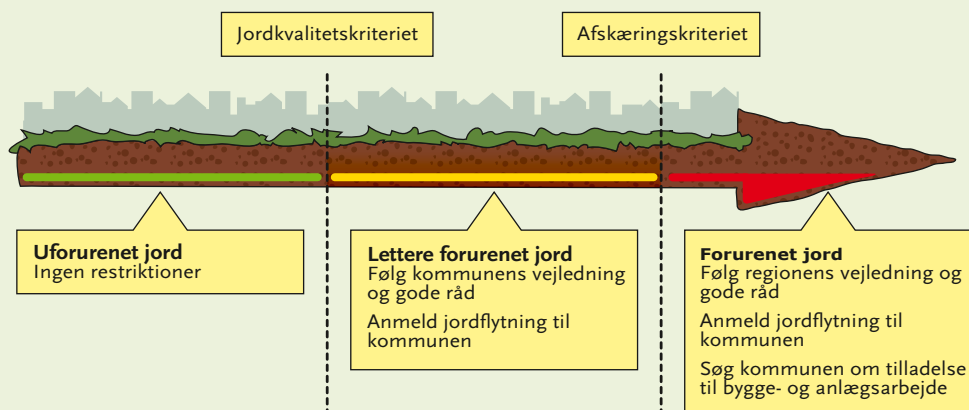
Jordkvalitetskriteriet

Afskæringskriteriet

**Uforurenet jord**
Ingen restriktioner

**Lettere forurenet jord**
Følg kommunens vejledning og gode råd

Anmeld jordflytning til kommunen

**Forurenet jord**
Følg regionens vejledning og gode råd

Anmeld jordflytning til kommunen

Søg kommunen om tilladelse til bygge- og anlægsarbejde